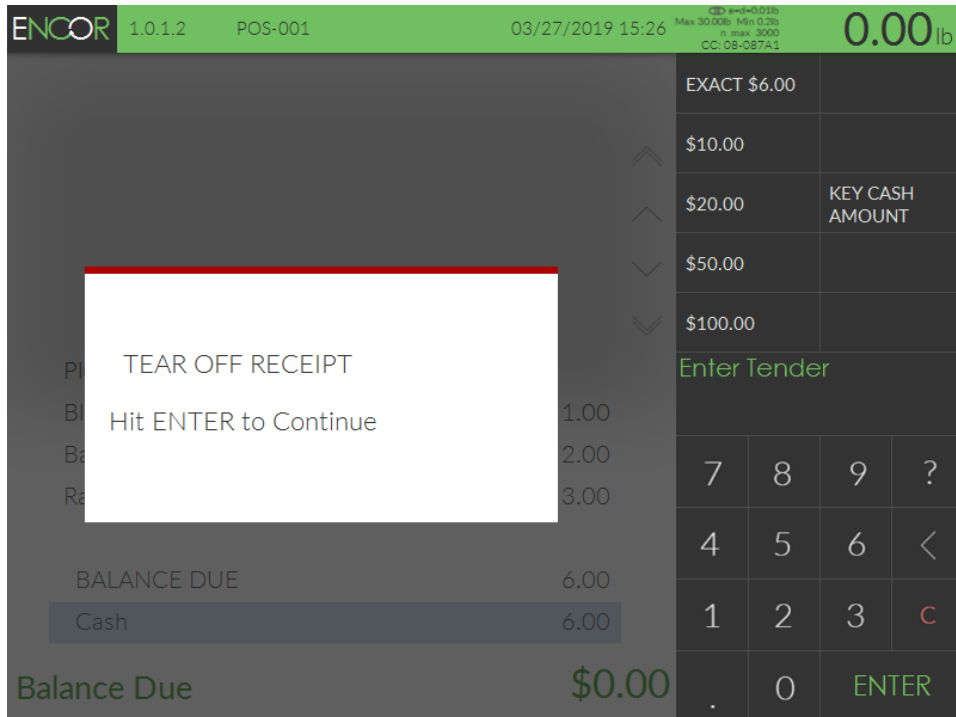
ENCOR 1.0.1.2 POS-001 03/27/2019 15:26 e=d=0.01lb Max 30.00lb Min 0.2lb n max 3000 CC: 08-087A1 0.00lb

EXACT $6.00
$10.00
$20.00
KEY CASH AMOUNT
$50.00
$100.00
Enter Tender

TEAR OFF RECEIPT

Hit ENTER to Continue

Pl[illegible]
Bl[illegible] 1.00
Ba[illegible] 2.00
Ra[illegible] 3.00

BALANCE DUE 6.00
Cash 6.00

Balance Due $0.00

7 8 9 ?
4 5 6 <
1 2 3 C
. 0 ENTER